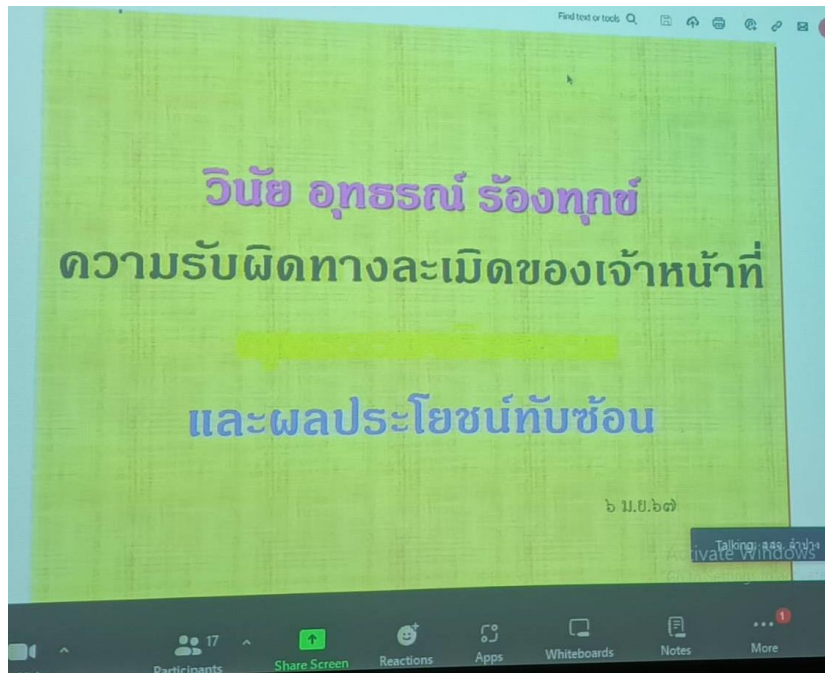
Find text or tools

วินัย อุทธรณ์ ร้องทุกข์

ความรับผิดทางละเมิดของเจ้าหน้าที่

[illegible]

และผลประโยชน์ทับซ้อน

๖ มิ.ย.๖๗

Talking: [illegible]

Activate Windows

17 Participants

Share Screen

Reactions

Apps

Whiteboards

Notes

1 More